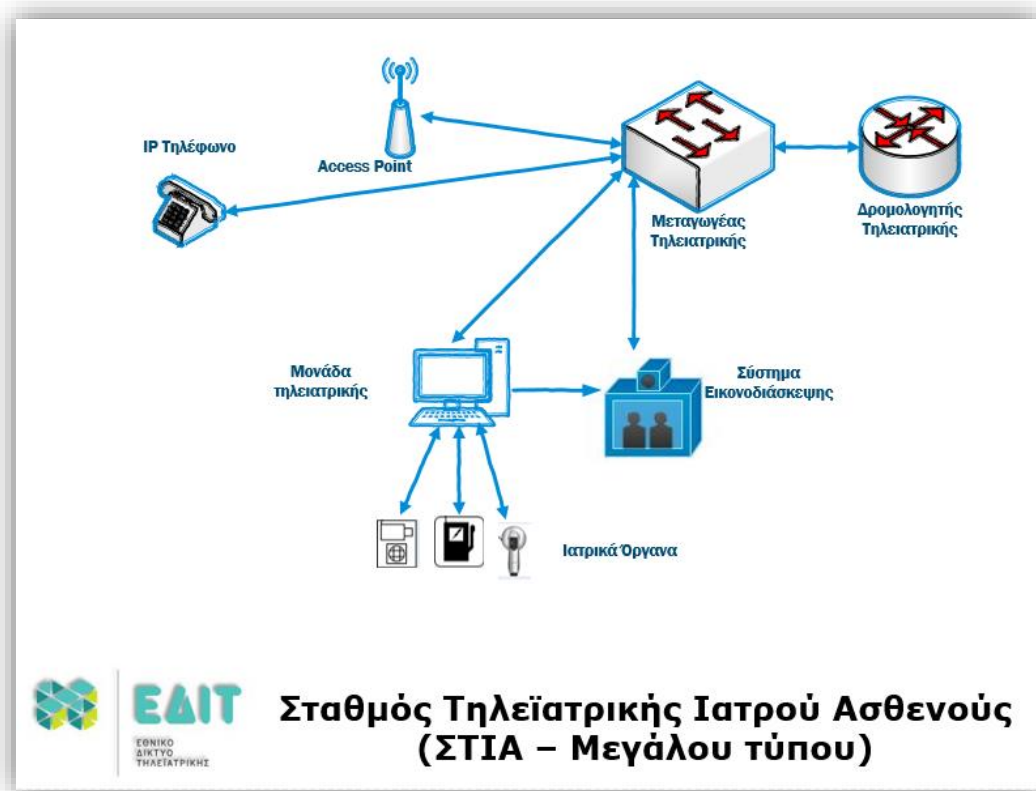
IP Τηλέφωνο

Access Point

Μεταγωγέας Τηλειατρικής

Δρομολογητής Τηλειατρικής

Μονάδα τηλειατρικής

Σύστημα Εικονοδιάσκεψης

Ιατρικά Όργανα

ΕΔΙΤ
ΕΘΝΙΚΟ ΔΙΚΤΥΟ ΤΗΛΕΪΑΤΡΙΚΗΣ

Σταθμός Τηλεϊατρικής Ιατρού Ασθενούς (ΣΤΙΑ – Μεγάλου τύπου)